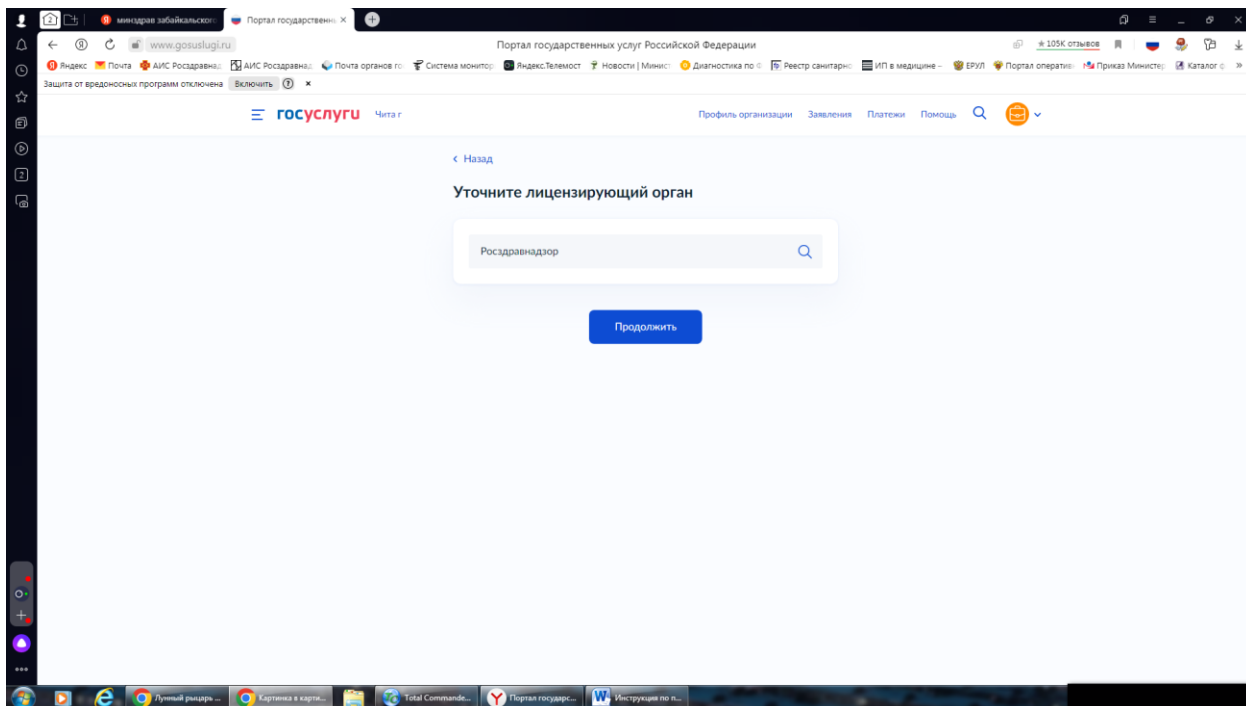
2 минздрав забайкальского Портал государственно ×

www.gosuslugi.ru Портал государственных услуг Российской Федерации ★105К отзывов

Яндекс Почта АИС Росздравнад АИС Росздравнад Почта органов го Система монитор Яндекс.Телемост Новости | Минист Диагностика по Реестр санитарно ИП в медицине – ЕРУЛ Портал оператив Приказ Министе Каталог »

Защита от вредоносных программ отключена Включить ?

госуслуги Чита г Профиль организации Заявления Платежи Помощь

‹ Назад

Уточните лицензирующий орган

Росздравнадзор

Продолжить

Лунный рыцарь ... Картинка в карти... Total Commande... Портал государс... Инструкция по п...